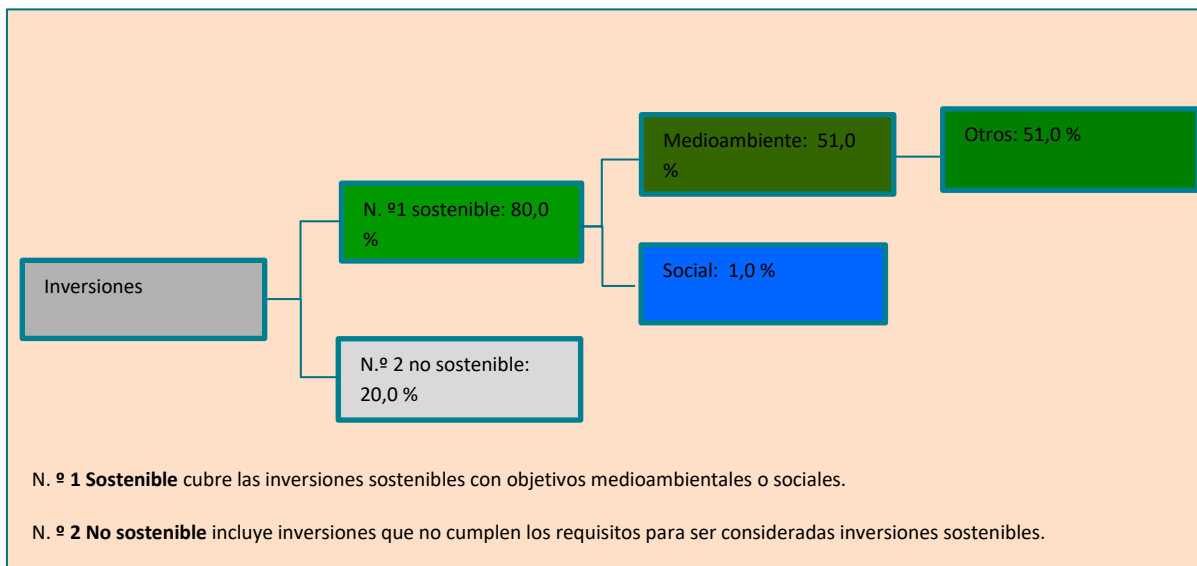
Inversiones

N. º1 sostenible: 80,0 %

N.º 2 no sostenible: 20,0 %

Medioambiente: 51,0 %

Social: 1,0 %

Otros: 51,0 %

N. º **1 Sostenible** cubre las inversiones sostenibles con objetivos medioambientales o sociales.

N. º **2 No sostenible** incluye inversiones que no cumplen los requisitos para ser consideradas inversiones sostenibles.